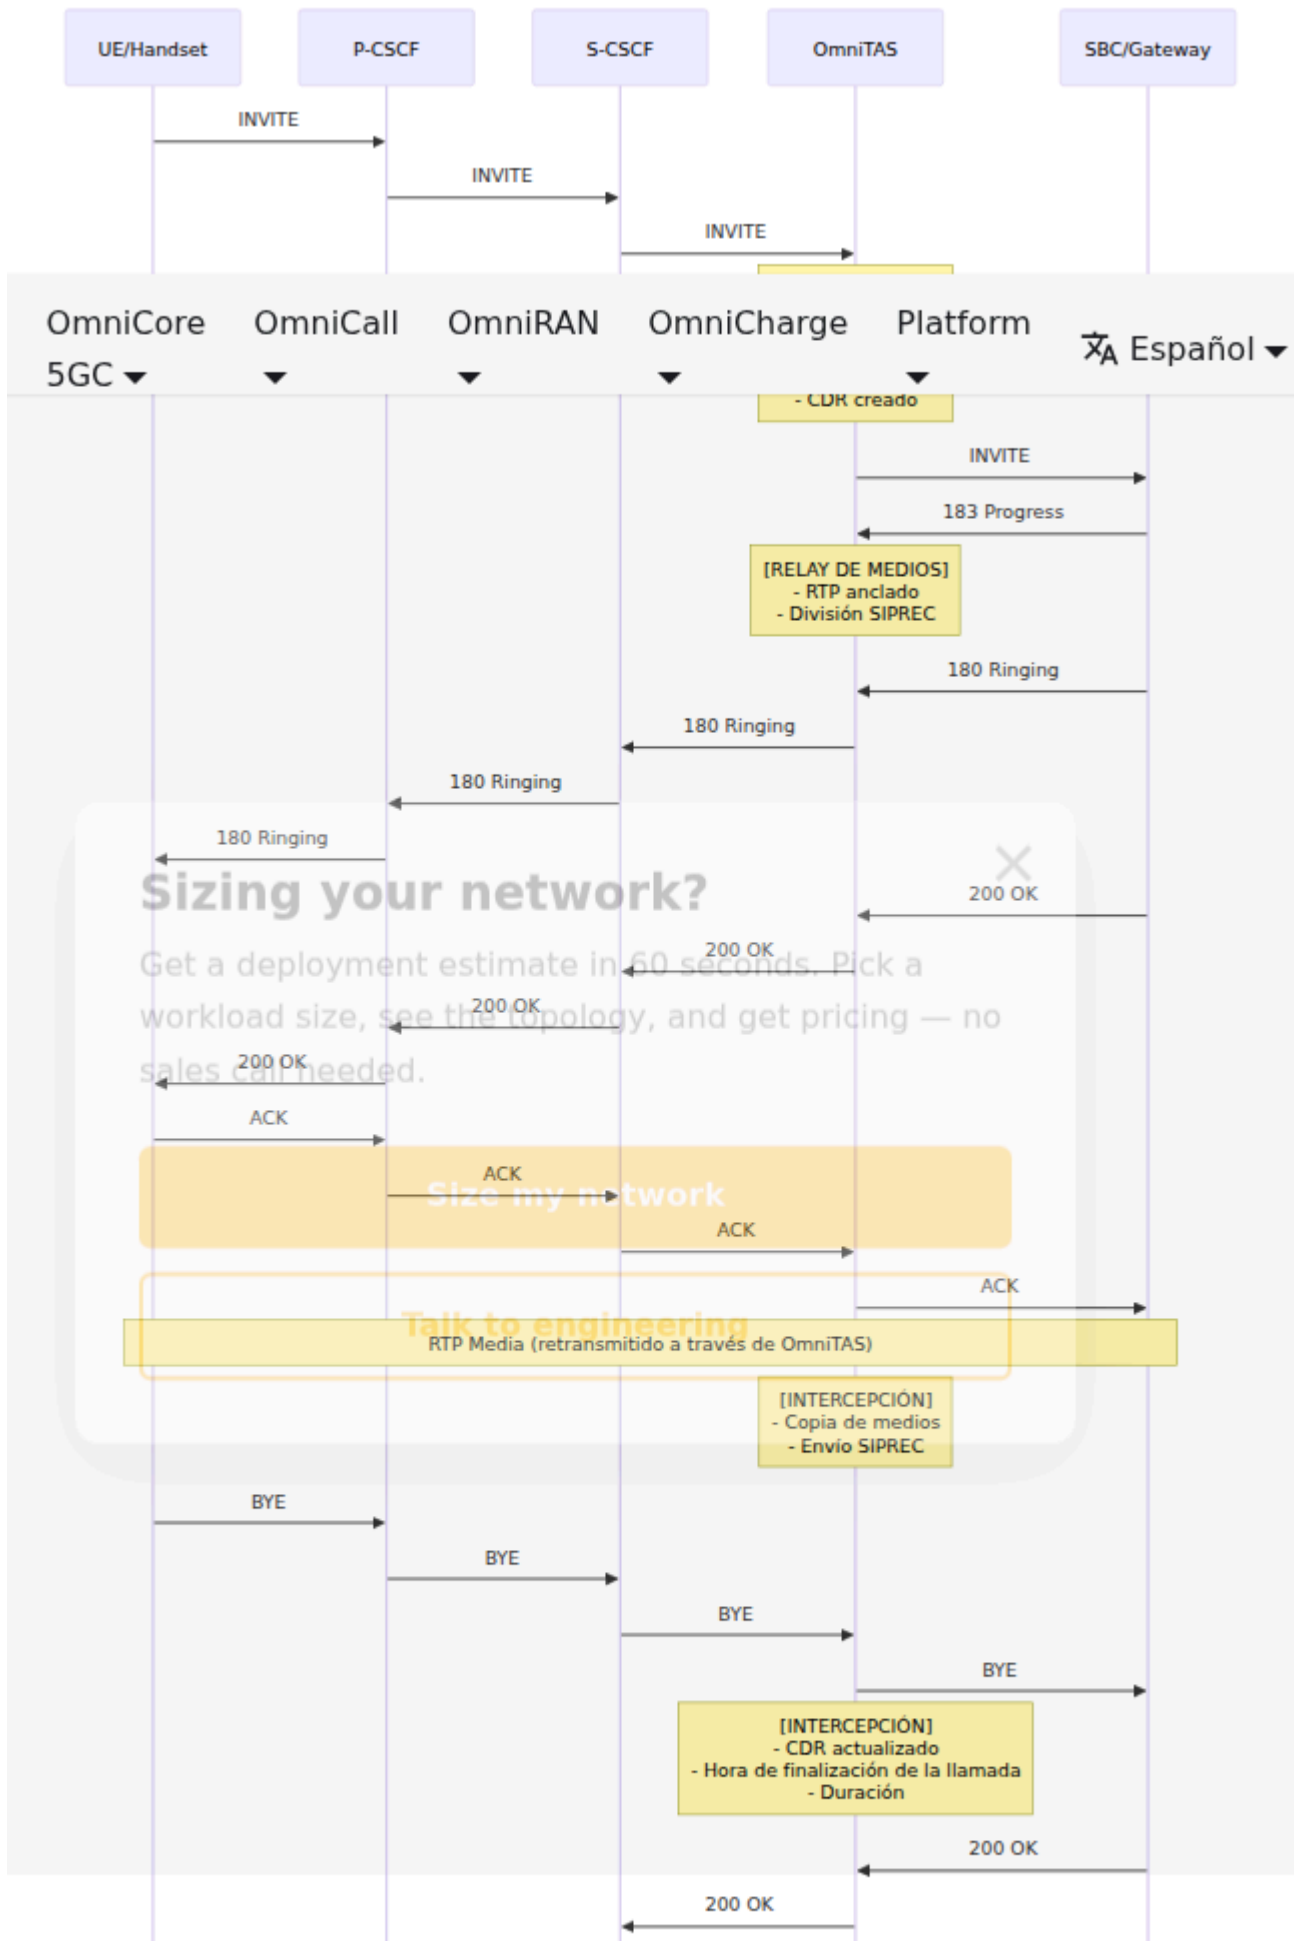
UE/Handset
P-CSCF
S-CSCF
OmniTAS
SBC/Gateway

INVITE
INVITE
INVITE

OmniCore 5GC
OmniCall
OmniRAN
OmniCharge
Platform
Español

- CDR creado

INVITE
183 Progress

[RELAY DE MEDIOS]
- RTP anclado
- División SIPREC

180 Ringing
180 Ringing
180 Ringing
180 Ringing

Sizing your network?

Get a deployment estimate in 60 seconds. Pick a workload size, see the topology, and get pricing — no sales call needed.

200 OK
200 OK
200 OK
200 OK
ACK
ACK
ACK
ACK

Size my network

Talk to engineering

RTP Media (retransmitido a través de OmniTAS)

[INTERCEPCIÓN]
- Copia de medios
- Envío SIPREC

BYE
BYE
BYE
BYE

[INTERCEPCIÓN]
- CDR actualizado
- Hora de finalización de la llamada
- Duración

200 OK
200 OK